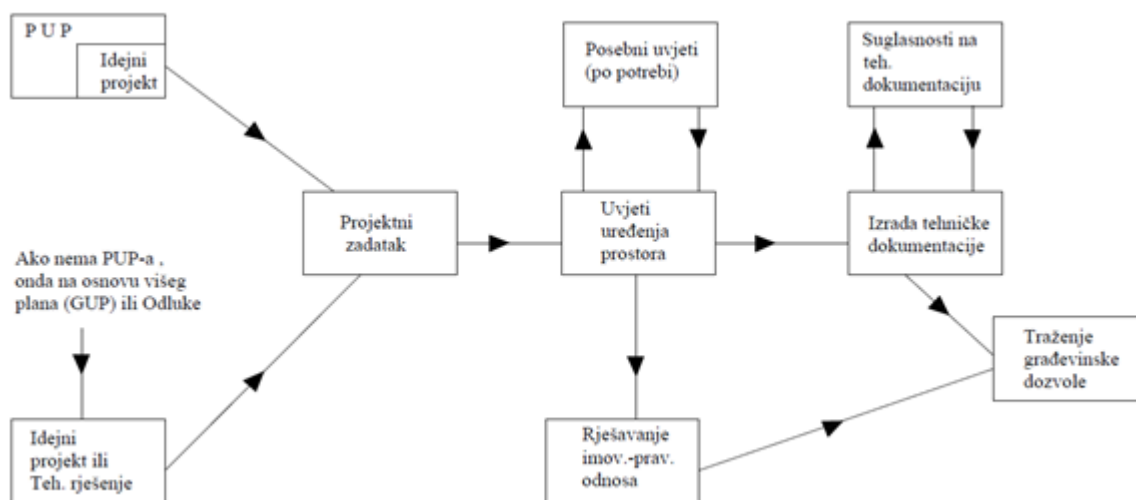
P U P

Idejni projekt

Ako nema PUP-a , onda na osnovu višeg plana (GUP) ili Odluke

Idejni projekt ili Teh. rješenje

Projektni zadatak

Posebni uvjeti (po potrebi)

Uvjeti uređenja prostora

Rješavanje imov.-prav. odnosa

Suglasnosti na teh. dokumentaciju

Izrada tehničke dokumentacije

Traženje građevinske dozvole